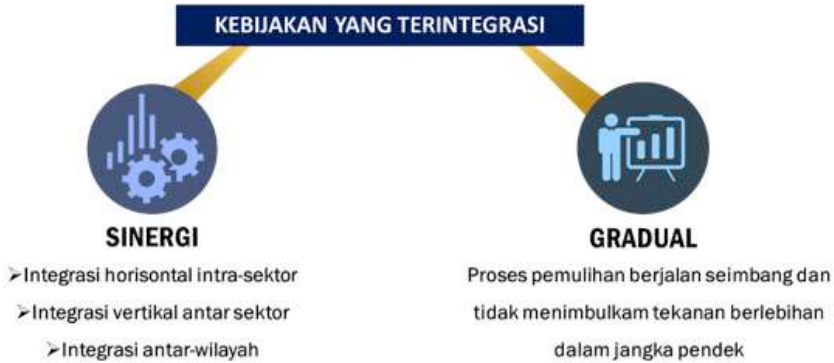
KEBIJAKAN YANG TERINTEGRASI

SINERGI

➢Integrasi horisontal intra-sektor
➢Integrasi vertikal antar sektor
➢Integrasi antar-wilayah

GRADUAL

Proses pemulihan berjalan seimbang dan tidak menimbulkam tekanan berlebihan dalam jangka pendek